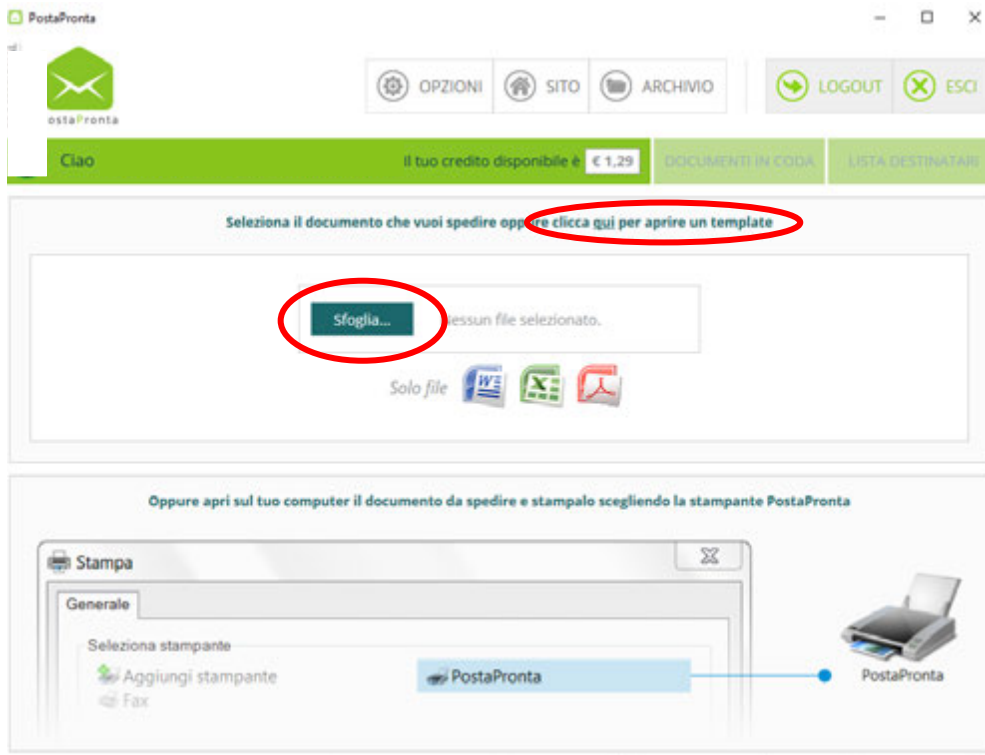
PostaPronta

ostaPronta

OPZIONI SITO ARCHIVIO LOGOUT ESCI

Ciao Il tuo credito disponibile è € 1,29 DOCUMENTI IN CODA LISTA DESTINATARI

Seleziona il documento che vuoi spedire oppure clicca qui per aprire un template

Sfoglia... Nessun file selezionato.

Solo file

Oppure apri sul tuo computer il documento da spedire e stampalo scegliendo la stampante PostaPronta

Stampa

Generale

Seleziona stampante

Aggiungi stampante

Fax

PostaPronta

PostaPronta